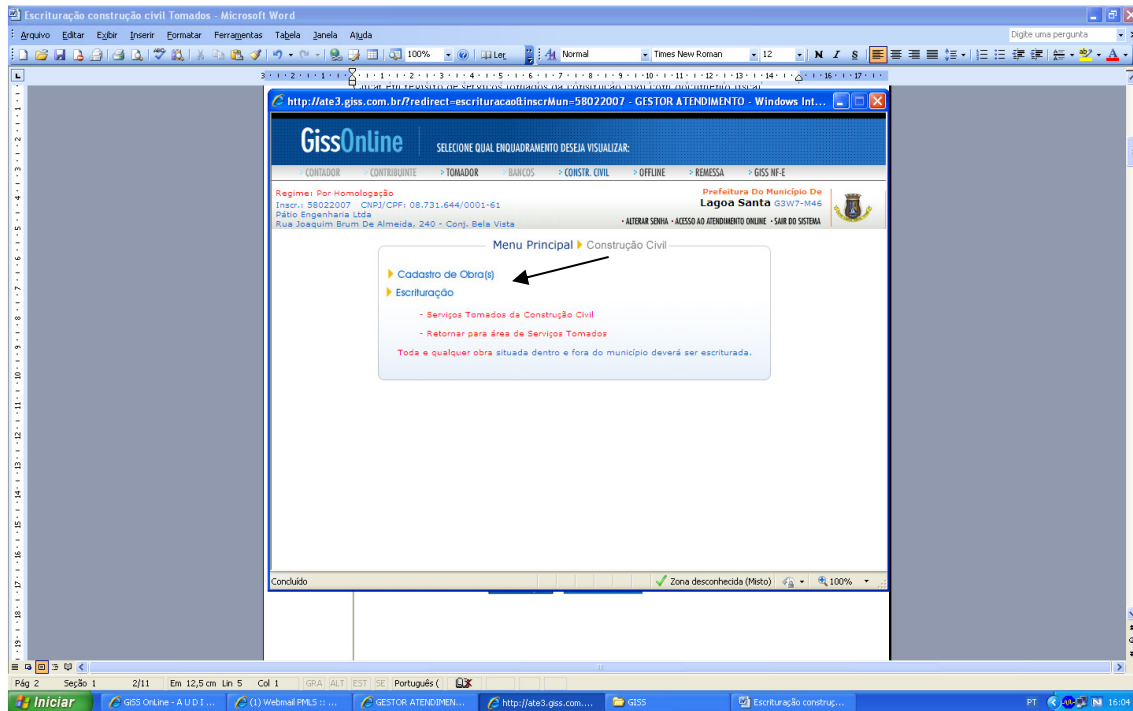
Escrituração construção civil Tomados - Microsoft Word

Arquivo Editar Exibir Inserir Formatar Ferramentas Tabela Janela Ajuda

Digite uma pergunta

100% Ler Normal Times New Roman 12 N I S

http://ate3.giss.com.br/?redirect=escrituracao&inscrMun=58022007 - GESTOR ATENDIMENTO - Windows Int...

GissOnline SELECIONE QUAL ENQUADRAMENTO DESEJA VISUALIZAR:

CONTADOR CONTRIBUINTE TOMADOR BANCOS CONSTR. CIVIL OFFLINE REMESSA GISS NF-E

Regime: Por Homologação
Inscr.: 58022007 CNPJ/CPF: 08.731.644/0001-61
Pátio Engenharia Ltda
Rua Joaquim Brum De Almeida, 240 - Conj. Bela Vista

Prefeitura Do Município De
Lagoa Santa G3W7-M46

ALTERAR SENHA ACESSO AO ATENDIMENTO ONLINE SAIR DO SISTEMA

Menu Principal Construção Civil

Cadastro de Obra(s)

Escrituração

- Serviços Tomados da Construção Civil

- Retornar para área de Serviços Tomados

Toda e qualquer obra situada dentro e fora do município deverá ser escriturada.

Concluído Zona desconhecida (Misto) 100%

Pág 2 Seção 1 2/11 Em 12,5 cm Lin 5 Col 1 GRA ALT EST SE Português (

Iniciar GISS OnLine - A U D I ... (1) Webmail PMLS :: ... GESTOR ATENDIMEN... http://ate3.giss.com.... GISS Escrituração construç...

PT 16:04